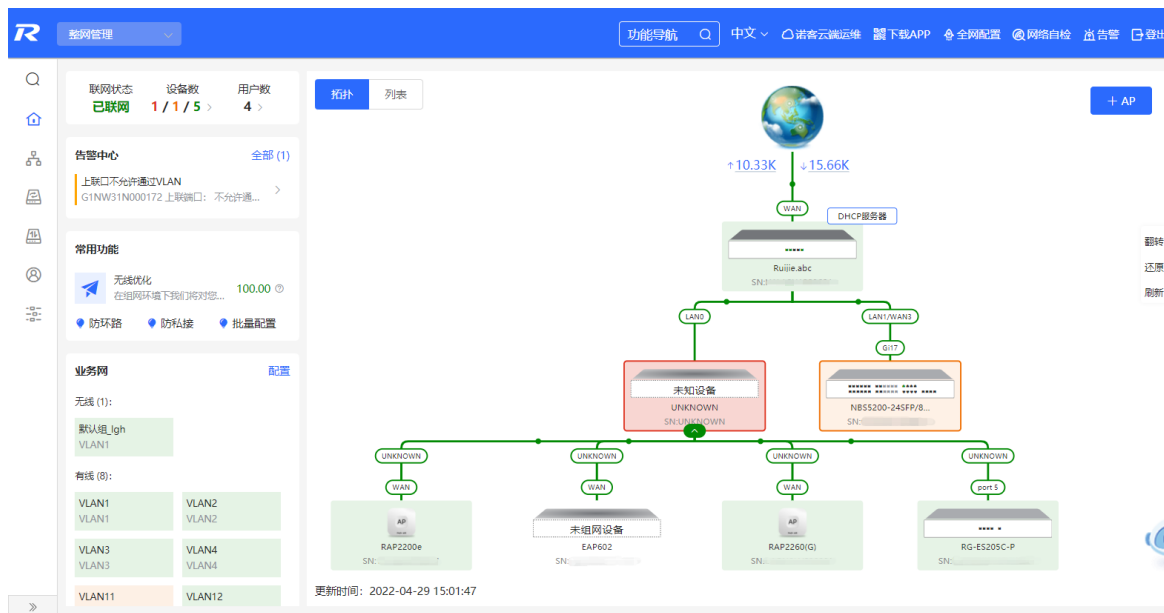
整网管理

功能导航

中文

诺客云端运维

下载APP

全网配置

网络自检

告警

登出

联网状态
已联网

设备数
1 / 1 / 5 >

用户数
4 >

告警中心

全部 (1)

上联口不允许通过VLAN
G1NW31N000172 上联端口：不允许通...

常用功能

无线优化
在组网环境下我们将对您...

100.00

防环路

防私接

批量配置

业务网

配置

无线 (1):

默认组_lgh
VLAN1

有线 (8):

VLAN1
VLAN1

VLAN2
VLAN2

VLAN3
VLAN3

VLAN4
VLAN4

VLAN11

VLAN12

拓扑

列表

+ AP

↑10.33K

↓15.66K

WAN

DHCP服务器

Ruijie.abc

SN:

LAN0

LAN1/WAN3

Gi17

未知设备

UNKNOWN

SN:UNKNOWN

NBS5200-24SFP/8...

SN:

UNKNOWN

UNKNOWN

UNKNOWN

UNKNOWN

WAN

WAN

WAN

port 5

AP

RAP2200e

SN:

未组网设备

EAP602

SN:

AP

RAP2260(G)

SN:

RG-ES205C-P

SN:

翻转

还原

刷新

更新时间：2022-04-29 15:01:47